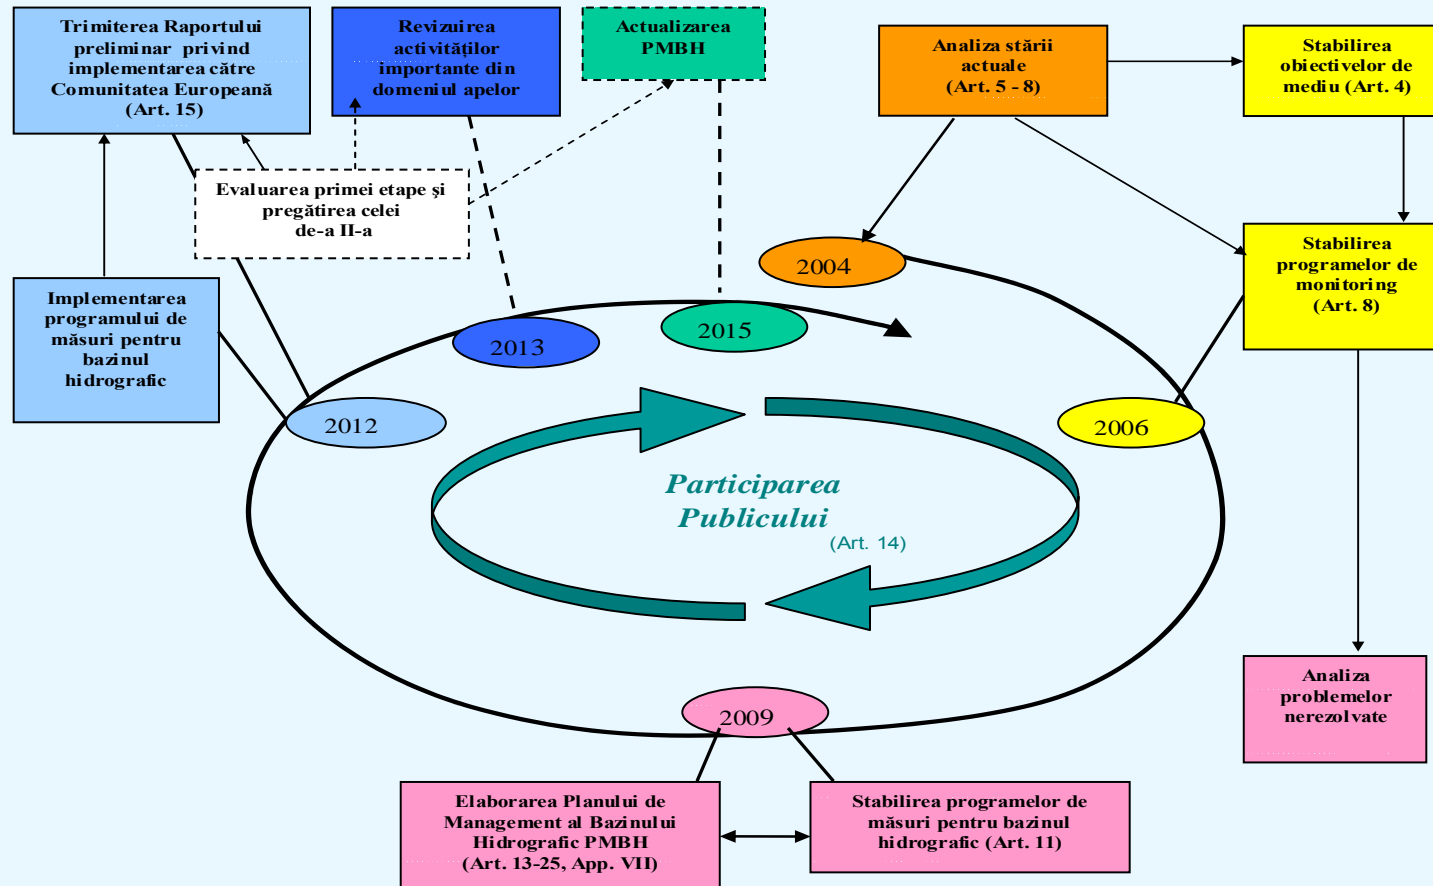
Trimiterea Raportului preliminar privind implementarea către Comunitatea Europeană (Art. 15)

Revizuirea activităţilor importante din domeniul apelor

Actualizarea PMBH

Analiza stării actuale (Art. 5 - 8)

Stabilirea obiectivelor de mediu (Art. 4)

Evaluarea primei etape şi pregătirea celei de-a II-a

Implementarea programului de măsuri pentru bazinul hidrografic

Stabilirea programelor de monitoring (Art. 8)

2004

2013

2015

2012

2006

Participarea Publicului (Art. 14)

Analiza problemelor nerezolvate

2009

Elaborarea Planului de Management al Bazinului Hidrografic PMBH (Art. 13-25, App. VII)

Stabilirea programelor de măsuri pentru bazinul hidrografic (Art. 11)